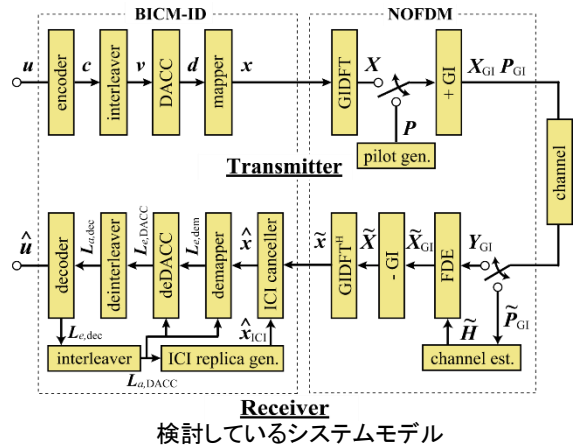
BICM-ID

NOFDM

$\boldsymbol{u}$

encoder

$\boldsymbol{c}$

interleaver

$\boldsymbol{v}$

DACC

$\boldsymbol{d}$

mapper

$\boldsymbol{x}$

GIDFT

$\boldsymbol{X}$

+ GI

$\boldsymbol{X}_{\mathrm{GI}}$ $\boldsymbol{P}_{\mathrm{GI}}$

$\boldsymbol{P}$

pilot gen.

Transmitter

channel

$\hat{\boldsymbol{u}}$

decoder

$\boldsymbol{L}_{a,\mathrm{dec}}$

deinterleaver

$\boldsymbol{L}_{e,\mathrm{DACC}}$

deDACC

$\boldsymbol{L}_{e,\mathrm{dem}}$

demapper

$\hat{\boldsymbol{x}}$

ICI canceller

$\tilde{\boldsymbol{x}}$

$\mathrm{GIDFT^H}$

$\tilde{\boldsymbol{X}}$

- GI

$\tilde{\boldsymbol{X}}_{\mathrm{GI}}$

FDE

$\boldsymbol{Y}_{\mathrm{GI}}$

$\tilde{\boldsymbol{P}}_{\mathrm{GI}}$

$\boldsymbol{L}_{e,\mathrm{dec}}$

$\hat{\boldsymbol{x}}_{\mathrm{ICI}}$

$\tilde{\boldsymbol{H}}$

interleaver

ICI replica gen.

channel est.

$\boldsymbol{L}_{a,\mathrm{DACC}}$

Receiver

検討しているシステムモデル